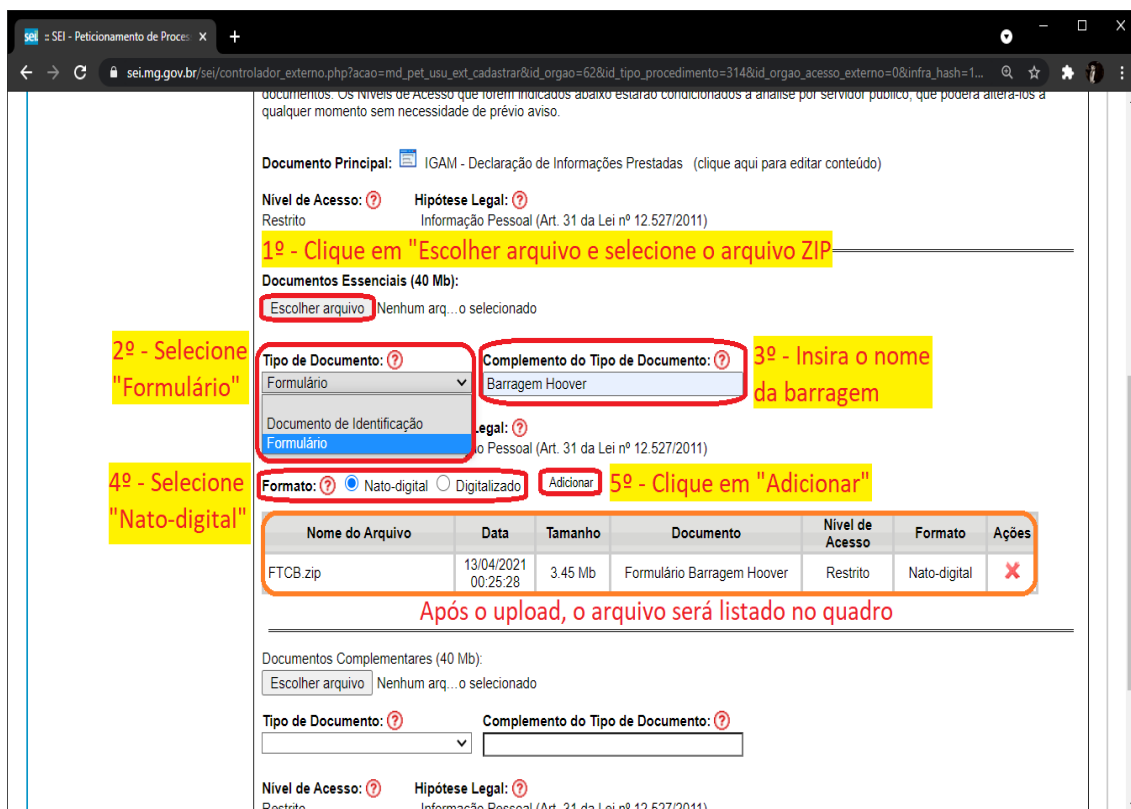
sei :: SEI - Peticionamento de Proces ×

sei.mg.gov.br/sei/controlador_externo.php?acao=md_pet_usu_ext_cadastrar&id_orgao=62&id_tipo_procedimento=314&id_orgao_acesso_externo=0&infra_hash=1...

documentos. Os Níveis de Acesso que forem indicados abaixo estarão condicionados à análise por servidor público, que poderá alterá-los a qualquer momento sem necessidade de prévio aviso.

Documento Principal: IGAM - Declaração de Informações Prestadas (clique aqui para editar conteúdo)

Nível de Acesso: Restrito

Hipótese Legal: Informação Pessoal (Art. 31 da Lei nº 12.527/2011)

1º - Clique em "Escolher arquivo e selecione o arquivo ZIP

Documentos Essenciais (40 Mb):

Escolher arquivo Nenhum arq...o selecionado

2º - Selecione "Formulário"

Tipo de Documento:

Formulário

Documento de Identificação

Formulário

Complemento do Tipo de Documento:

Barragem Hoover

3º - Insira o nome da barragem

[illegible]Legal:

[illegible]o Pessoal (Art. 31 da Lei nº 12.527/2011)

4º - Selecione "Nato-digital"

Formato: Nato-digital Digitalizado

Adicionar

5º - Clique em "Adicionar"

| Nome do Arquivo | Data | Tamanho | Documento | Nível de Acesso | Formato | Ações |
|---|---|---|---|---|---|---|
| FTCB.zip | 13/04/2021 00:25:28 | 3.45 Mb | Formulário Barragem Hoover | Restrito | Nato-digital | ✗ |

Após o upload, o arquivo será listado no quadro

Documentos Complementares (40 Mb):

Escolher arquivo Nenhum arq...o selecionado

Tipo de Documento:

Complemento do Tipo de Documento:

Nível de Acesso:

Hipótese Legal:

Restrito

Informação Pessoal (Art. 31 da Lei nº 12.527/2011)